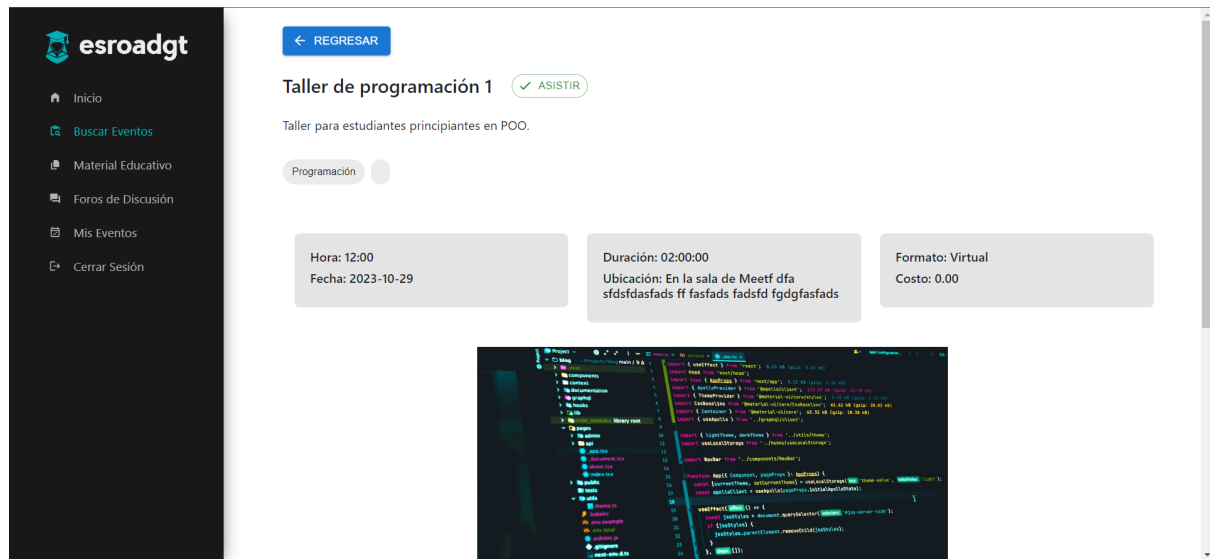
esroadgt

Inicio
Buscar Eventos
Material Educativo
Foros de Discusión
Mis Eventos
Cerrar Sesión

← REGRESAR

Taller de programación 1 ✓ ASISTIR

Taller para estudiantes principiantes en POO.

Programación

Hora: 12:00
Fecha: 2023-10-29

Duración: 02:00:00
Ubicación: En la sala de Meetf dfa sfdsfdasfads ff fasfads fadsfd fgdgfasfads

Formato: Virtual
Costo: 0.00

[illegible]